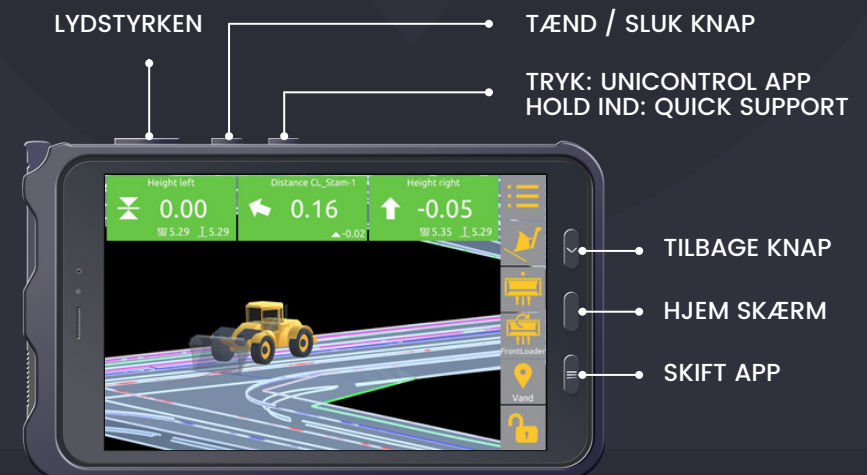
LYDSTYRKEN

TÆND / SLUK KNAP

TRYK: UNICONTROL APP
HOLD IND: QUICK SUPPORT

Height left
0.00
5.29 5.29

Distance CL_Stam-1
0.16
-0.02

Height right
-0.05
5.35 5.29

FrontLoader

Vand

TILBAGE KNAP

HJEM SKÆRM

SKIFT APP